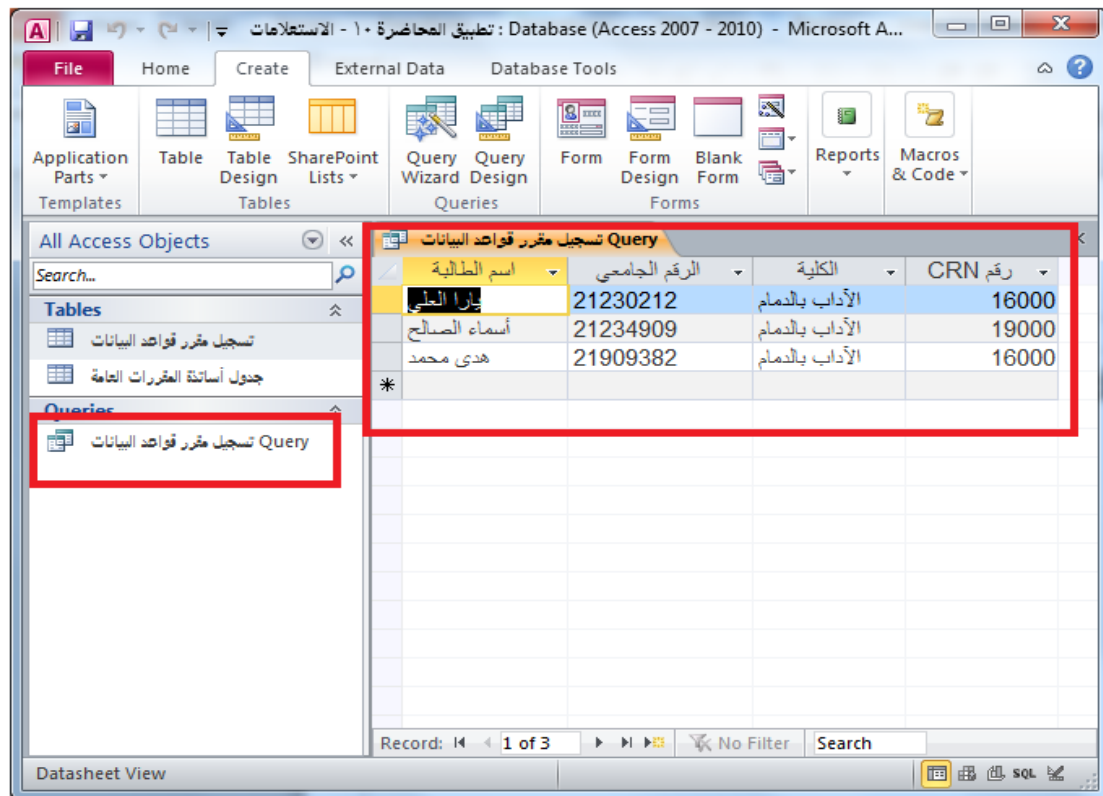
تطبيق المحاضرة ١٠ - الاستعلامات : Database (Access 2007 - 2010) - Microsoft A...

File | Home | Create | External Data | Database Tools

Application Parts
Templates

Table | Table Design | SharePoint Lists
Tables

Query Wizard | Query Design
Queries

Form | Form Design | Blank Form
Forms

Reports

Macros & Code

All Access Objects

Search...

Tables

تسجيل مقرر قواعد البيانات

جدول أساتذة المقررات العامة

Queries

Query تسجيل مقرر قواعد البيانات

Query تسجيل مقرر قواعد البيانات

| | اسم الطالبة | الرقم الجامعي | الكلية | رقم CRN |
|---|---|---|---|---|
| | يارا العلي | 21230212 | الآداب بالدمام | 16000 |
| | أسماء الصالح | 21234909 | الآداب بالدمام | 19000 |
| | هدى محمد | 21909382 | الآداب بالدمام | 16000 |
| * | | | | |

Record: 1 of 3 | No Filter | Search

Datasheet View